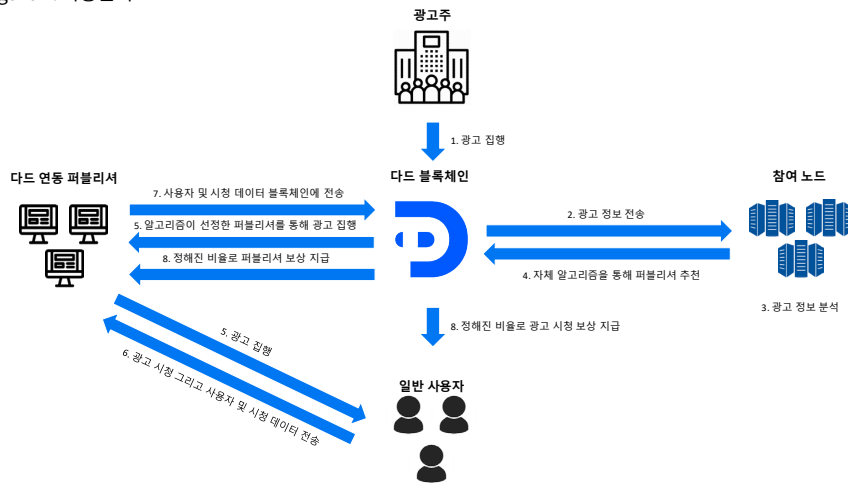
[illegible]

광고주

1. 광고 집행

다드 연동 퍼블리셔

다드 블록체인

참여 노드

7. 사용자 및 시청 데이터 블록체인에 전송

5. 알고리즘이 선정한 퍼블리셔를 통해 광고 집행

8. 정해진 비율로 퍼블리셔 보상 지급

2. 광고 정보 전송

4. 자체 알고리즘을 통해 퍼블리셔 추천

3. 광고 정보 분석

8. 정해진 비율로 광고 시청 보상 지급

5. 광고 집행

6. 광고 시청 그리고 사용자 및 시청 데이터 전송

일반 사용자